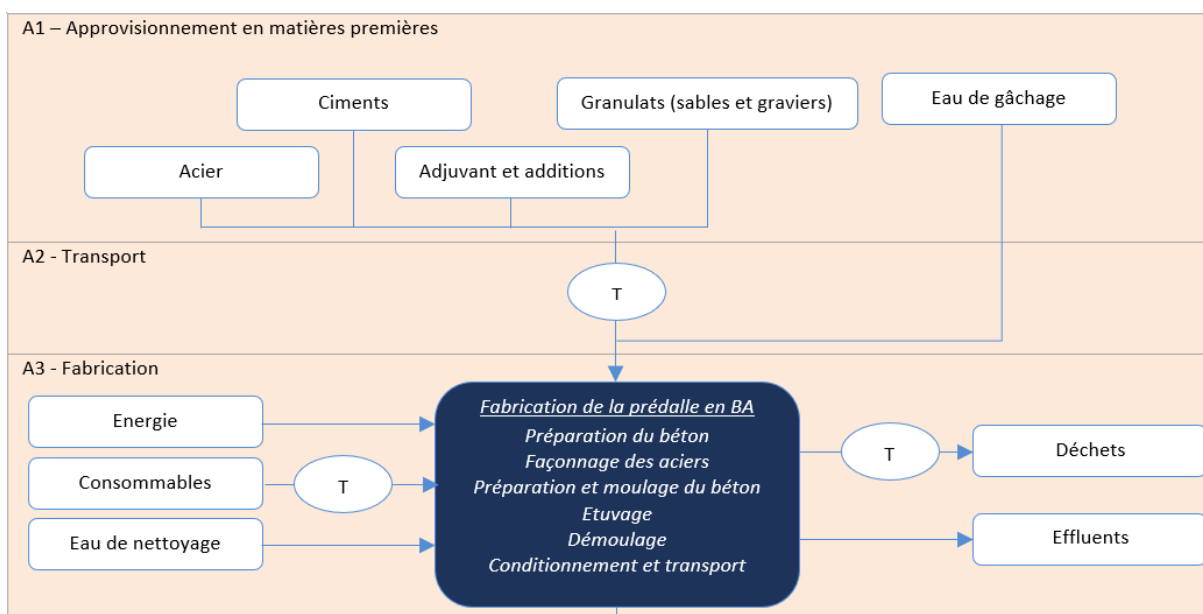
A1 – Approvisionnement en matières premières

Ciments

Granulats (sables et graviers)

Eau de gâchage

Acier

Adjuvant et additions

A2 - Transport

T

A3 - Fabrication

Energie

Consommables

T

Eau de nettoyage

Fabrication de la prédalle en BA
Préparation du béton
Façonnage des aciers
Préparation et moulage du béton
Etuvage
Démoulage
Conditionnement et transport

T

Déchets

Effluents